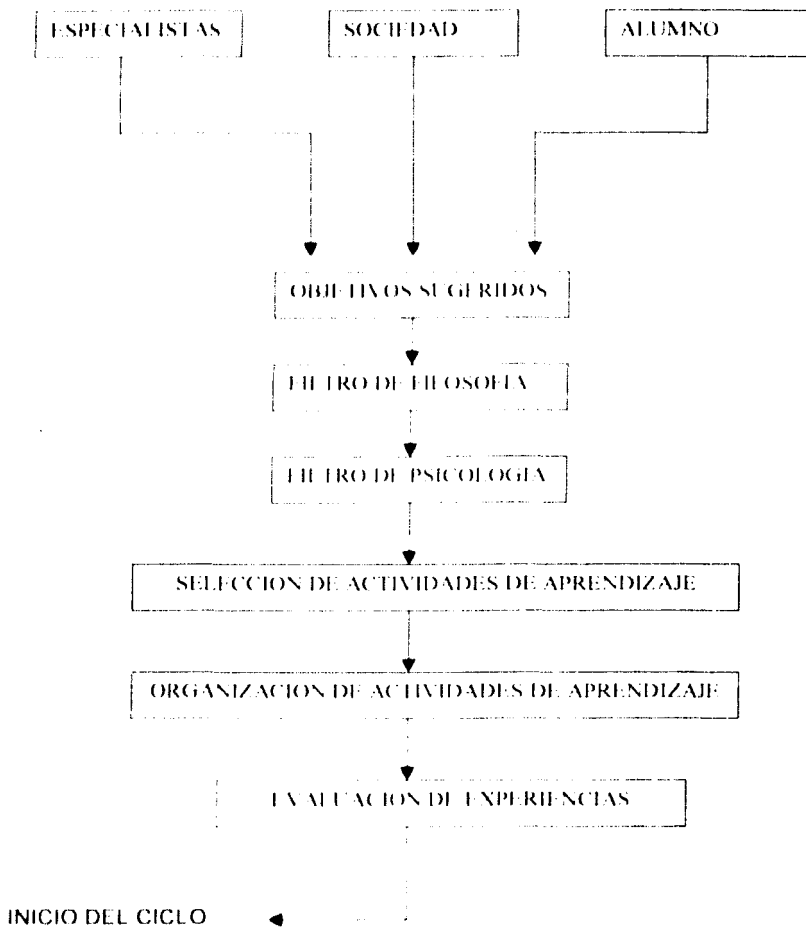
ESPECIALISTAS

SOCIEDAD

ALUMNO

OBJETIVOS SUGERIDOS

FILTRO DE FILOSOFIA

FILTRO DE PSICOLOGIA

SELECCION DE ACTIVIDADES DE APRENDIZAJE

ORGANIZACION DE ACTIVIDADES DE APRENDIZAJE

EVALUACION DE EXPERIENCIAS

INICIO DEL CICLO